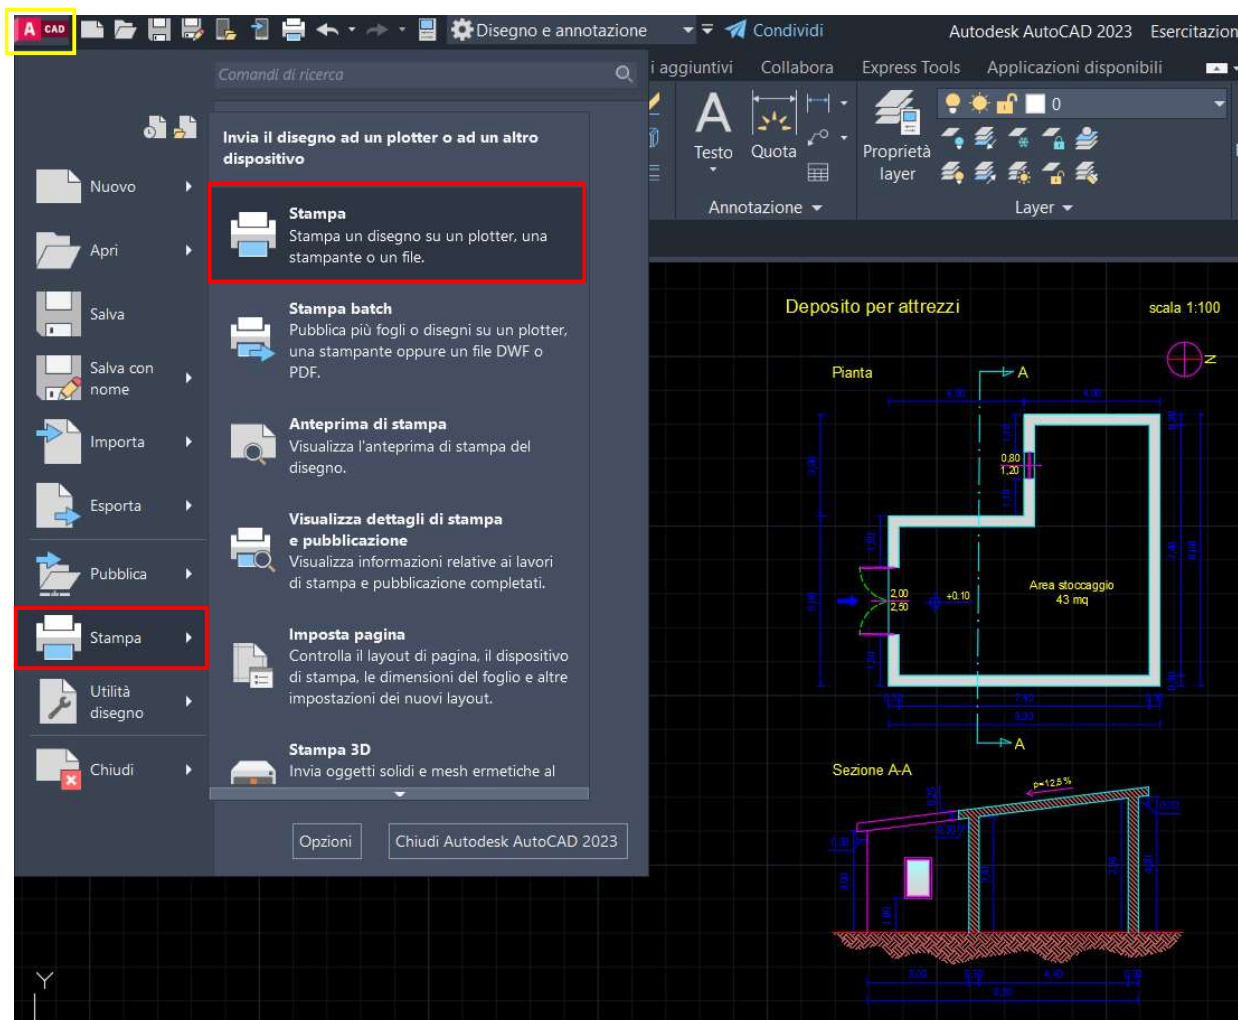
A CAD

Disegno e annotazione

Condividi

Autodesk AutoCAD 2023 Esercitazion

Comandi di ricerca

i aggiuntivi Collabora Express Tools Applicazioni disponibili

Testo Quota

Proprietà layer

0

Annotazione

Layer

Invia il disegno ad un plotter o ad un altro dispositivo

Nuovo

Apri

Salva

Salva con nome

Importa

Esporta

Pubblica

Stampa

Utilità disegno

Chiudi

Stampa
Stampa un disegno su un plotter, una stampante o un file.

Stampa batch
Pubblica più fogli o disegni su un plotter, una stampante oppure un file DWF o PDF.

Anteprima di stampa
Visualizza l'anteprima di stampa del disegno.

Visualizza dettagli di stampa e pubblicazione
Visualizza informazioni relative ai lavori di stampa e pubblicazione completati.

Imposta pagina
Controlla il layout di pagina, il dispositivo di stampa, le dimensioni del foglio e altre impostazioni dei nuovi layout.

Stampa 3D
Invia oggetti solidi e mesh ermetiche al

Opzioni

Chiudi Autodesk AutoCAD 2023

Deposito per attrezzi

scala 1:100

Pianta

A

0,80
1,20

2,00
2,50

+0.10

Area stoccaggio
43 mq

A

Sezione A-A

p=12,5 %

Y